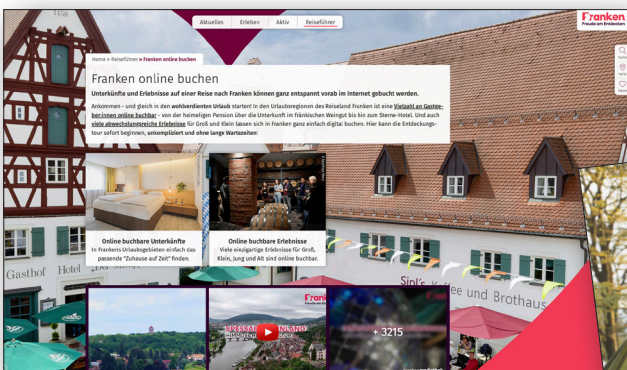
Aktuelles Erleben Aktiv Reiseführer

Franken
Freude am Entdecken

Home » Reiseführer » Franken online buchen

Franken online buchen

Unterkünfte und Erlebnisse auf einer Reise nach Franken können ganz entspannt vorab im Internet gebucht werden.

Ankommen - und gleich in den wohlverdienten Urlaub starten! In den Urlaubsregionen des Reiselands Franken ist eine Vielzahl an Gastgeberinnen online buchbar - von der heimeligen Pension über die Unterkunft im fränkischen Weingut bis hin zum Sterne-Hotel. Und auch viele abwechslungsreiche Erlebnisse für Groß und Klein lassen sich in Franken ganz einfach digital buchen. Hier kann die Entdeckungstour sofort beginnen, unkompliziert und ohne lange Wartezeiten!

Online buchbare Unterkünfte
In Frankens Urlaubsgebieten ein einfach das passende "Zuhause auf Zeit" finden.

Online buchbare Erlebnisse
Viele einzigartige Erlebnisse für Groß, Klein, Jung und Alt sind online buchbar.

Gasthof Hotel

Sin's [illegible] und Brothaus

Franken

+ 3215